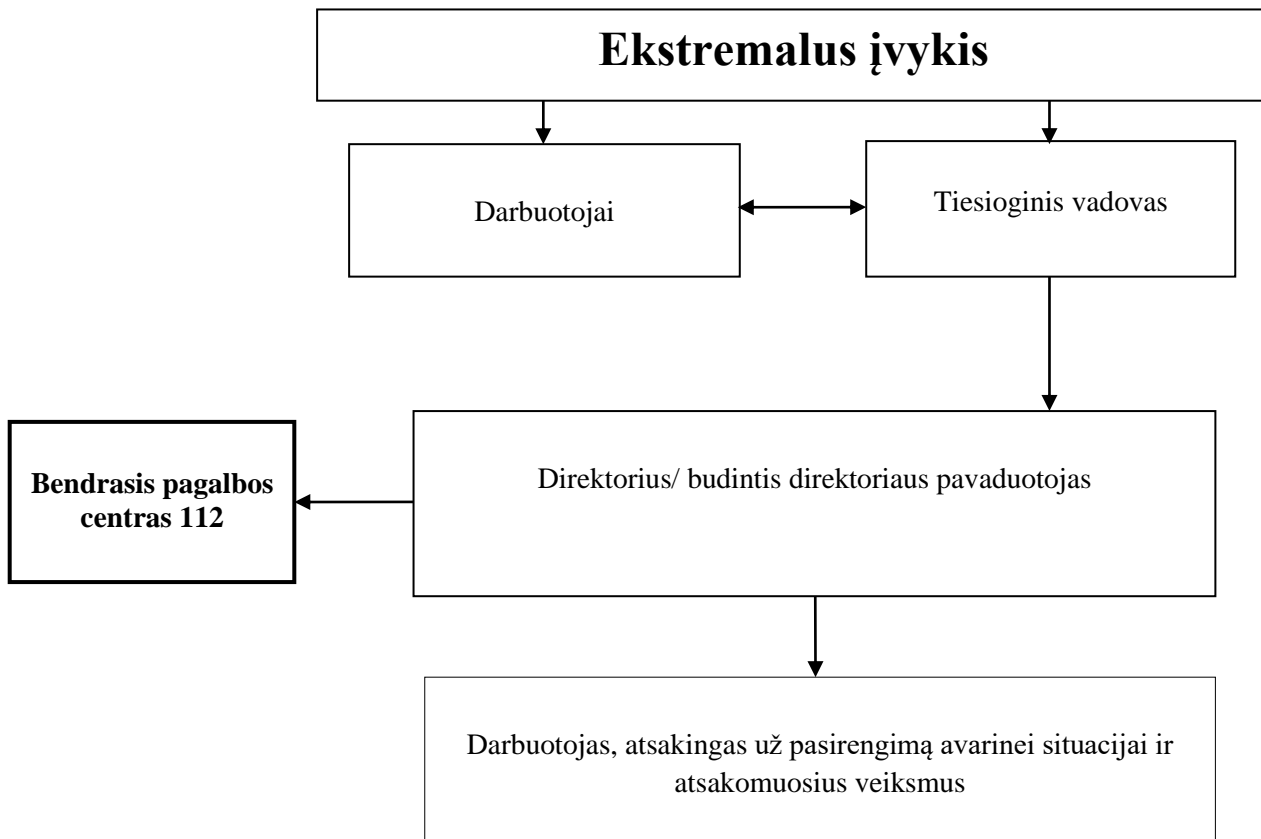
Ekstremalus įvykis

Darbuotojai

Tiesioginis vadovas

Bendrasis pagalbos centras 112

Direktorius/ budintis direktoriaus pavaduotojas

Darbuotojas, atsakingas už pasirengimą avarinei situacijai ir atsakomuosius veiksmus